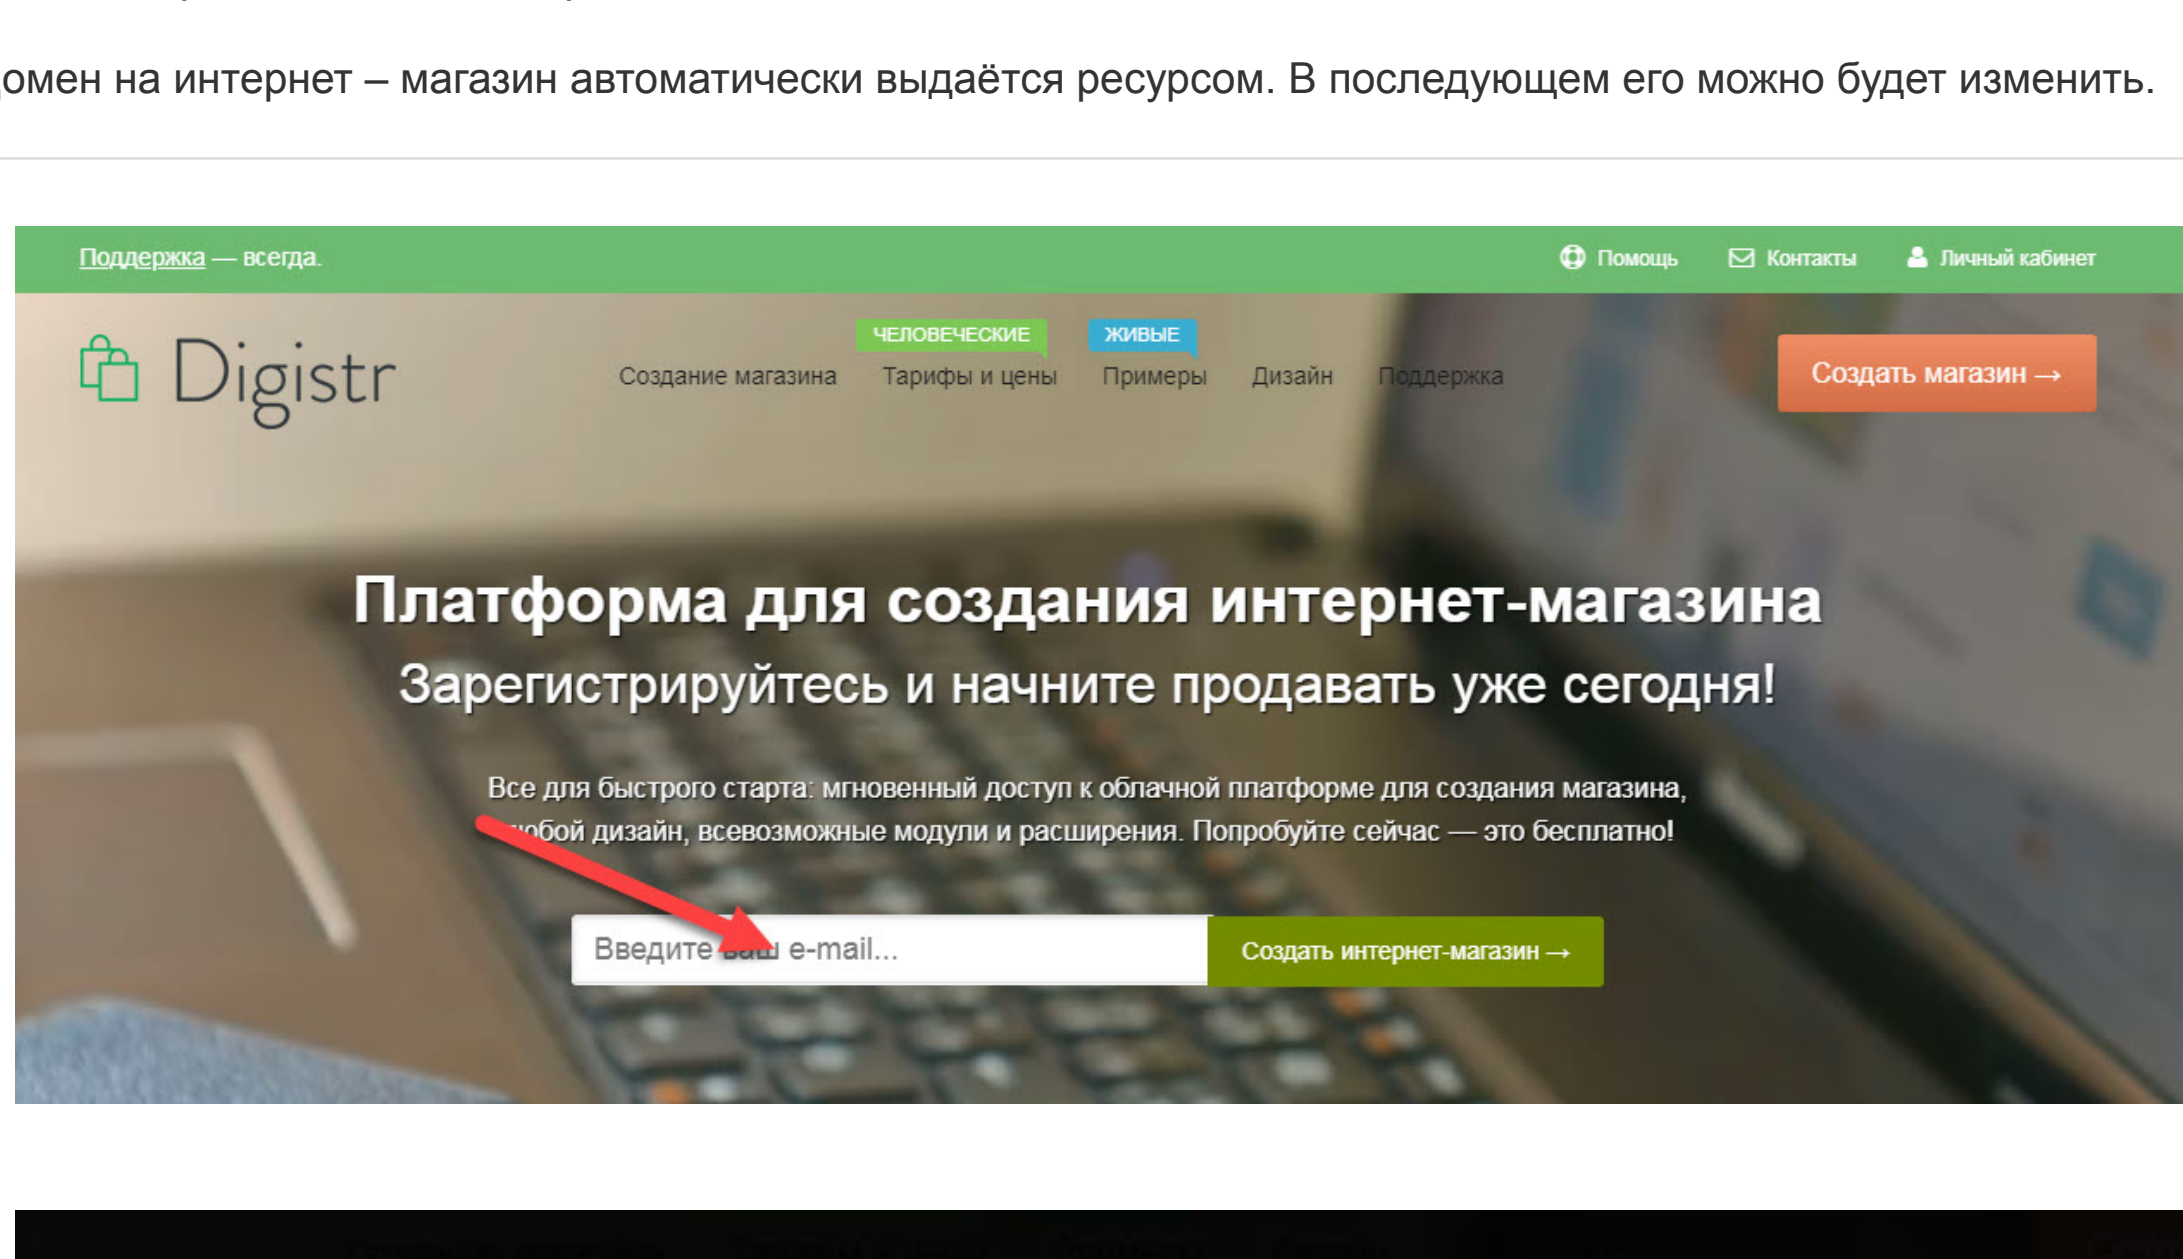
омен на интернет – магазин автоматически выдаётся ресурсом. В последующем его можно будет изменить.

Поддержка — всегда.

Помощь Контакты Личный кабинет

Digistr

Создание магазина

ЧЕЛОВЕЧЕСКИЕ
Тарифы и цены

ЖИВЫЕ
Примеры

Дизайн

Поддержка

Создать магазин →

Платформа для создания интернет-магазина

Зарегистрируйтесь и начните продавать уже сегодня!

Все для быстрого старта: мгновенный доступ к облачной платформе для создания магазина, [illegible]обой дизайн, всевозможные модули и расширения. Попробуйте сейчас — это бесплатно!

Введите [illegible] e-mail...

Создать интернет-магазин →